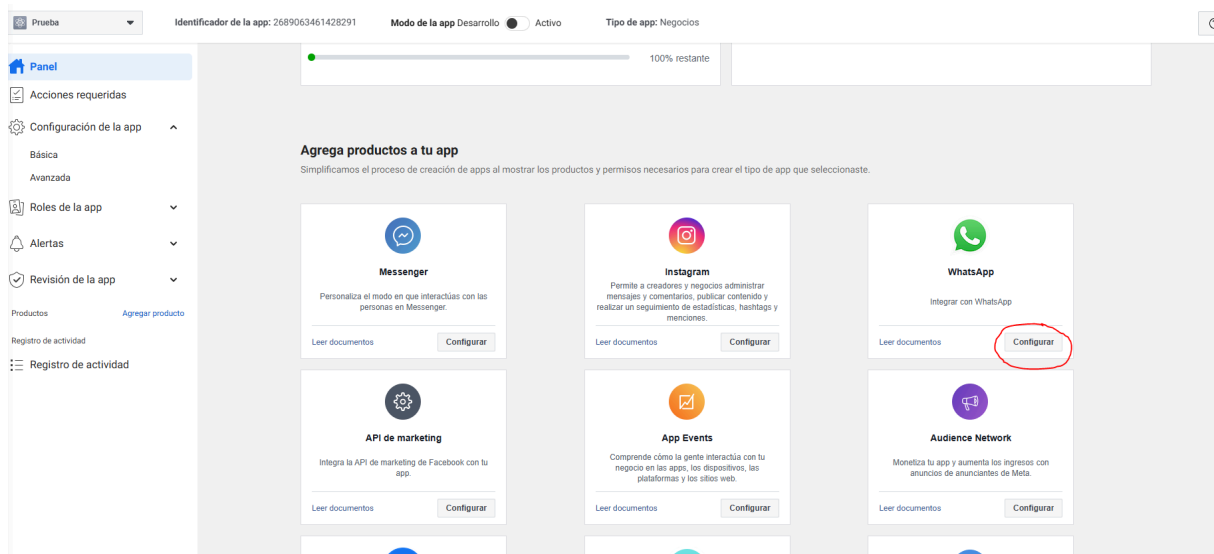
Prueba

Identificador de la app: 2689063461428291

Modo de la app Desarrollo Activo

Tipo de app: Negocios

Panel

Acciones requeridas

Configuración de la app

Básica

Avanzada

Roles de la app

Alertas

Revisión de la app

Productos

Agregar producto

Registro de actividad

Registro de actividad

100% restante

Agrega productos a tu app

Simplificamos el proceso de creación de apps al mostrar los productos y permisos necesarios para crear el tipo de app que seleccionaste.

Messenger

Personaliza el modo en que interactúas con las personas en Messenger.

Leer documentos

Configurar

Instagram

Permite a creadores y negocios administrar mensajes y comentarios, publicar contenido y realizar un seguimiento de estadísticas, hashtags y menciones.

Leer documentos

Configurar

WhatsApp

Integrar con WhatsApp

Leer documentos

Configurar

API de marketing

Integra la API de marketing de Facebook con tu app.

Leer documentos

Configurar

App Events

Comprende cómo la gente interactúa con tu negocio en las apps, los dispositivos, las plataformas y los sitios web.

Leer documentos

Configurar

Audience Network

Monetiza tu app y aumenta los ingresos con anuncios de anunciantes de Meta.

Leer documentos

Configurar